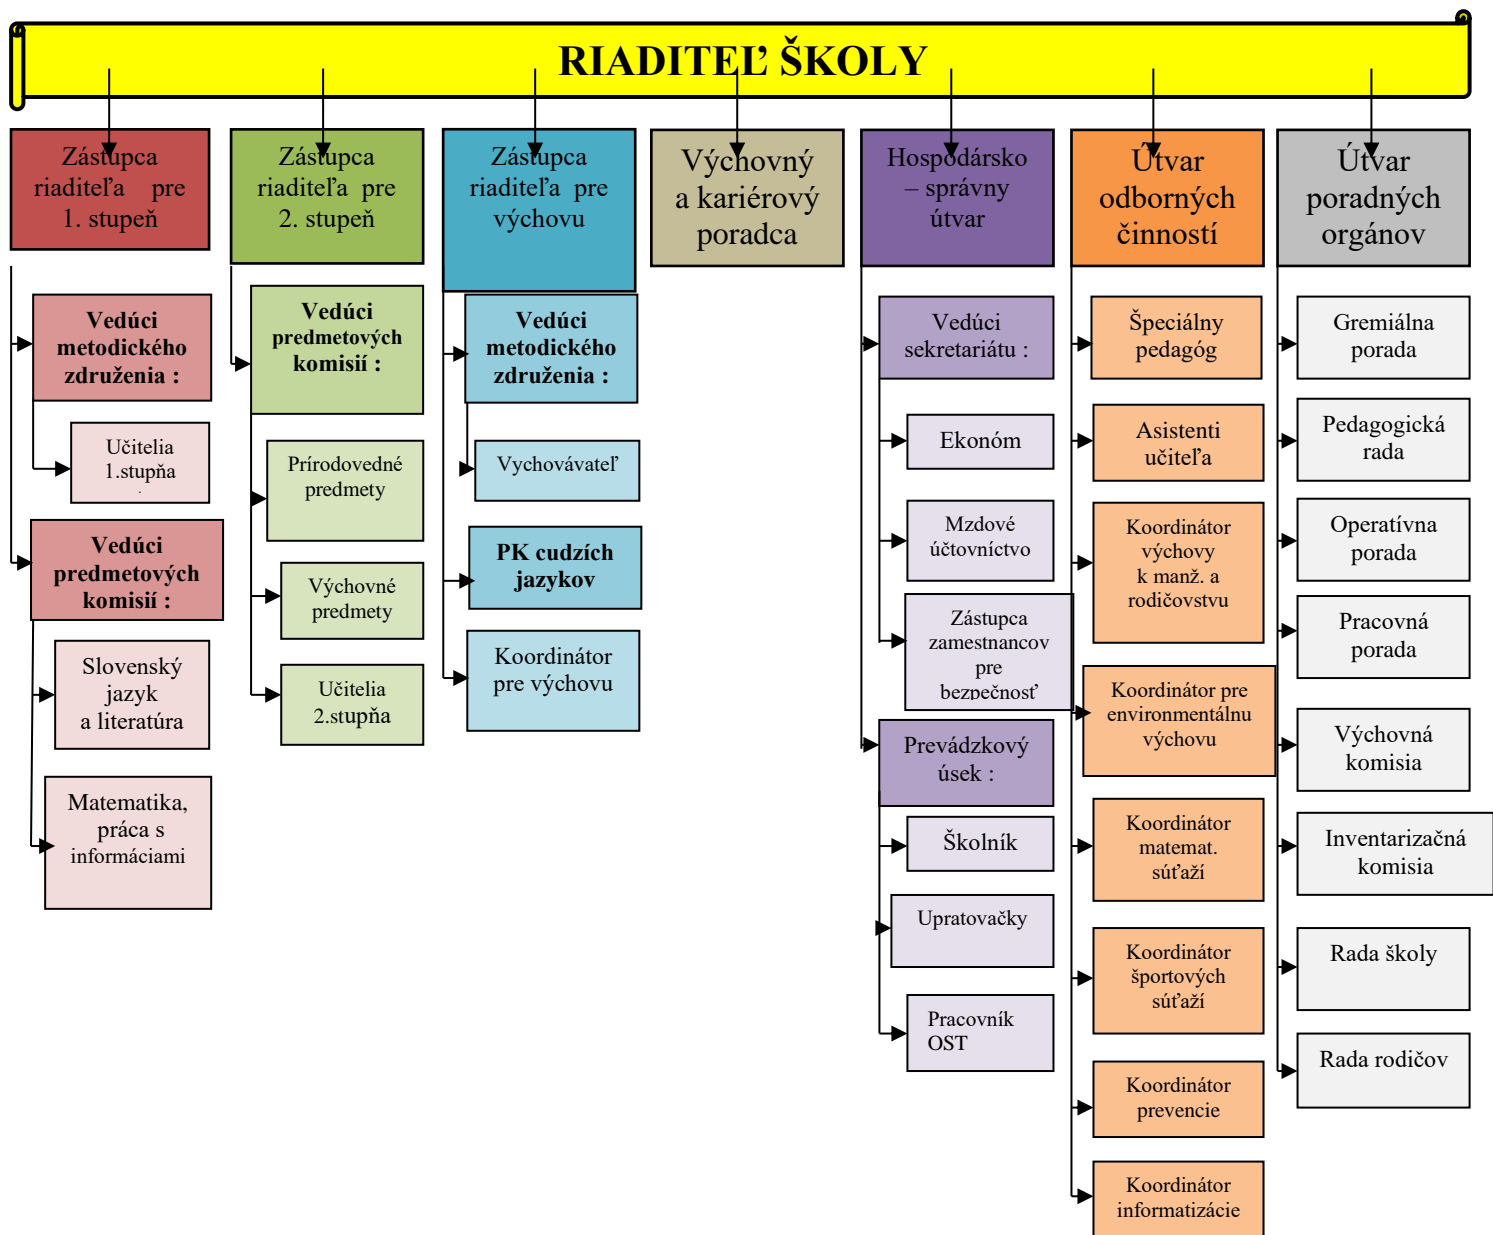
RIADITEĽ ŠKOLY

Zástupca riaditeľa pre 1. stupeň

Vedúci metodického združenia :

Učitelia 1.stupňa

Vedúci predmetových komisií :

Slovenský jazyk a literatúra

Matematika, práca s informáciami

Zástupca riaditeľa pre 2. stupeň

Vedúci predmetových komisií :

Prírodovedné predmety

Výchovné predmety

Učitelia 2.stupňa

Zástupca riaditeľa pre výchovu

Vedúci metodického združenia :

Vychovávateľ

PK cudzích jazykov

Koordinátor pre výchovu

Výchovný a kariérový poradca

Hospodársko – správny útvar

Vedúci sekretariátu :

Ekonóm

Mzdové účtovníctvo

Zástupca zamestnancov pre bezpečnosť

Prevádzkový úsek :

Školník

Upratovačky

Pracovník OST

Útvar odborných činností

Špeciálny pedagóg

Asistenti učiteľa

Koordinátor výchovy k manž. a rodičovstvu

Koordinátor pre environmentálnu výchovu

Koordinátor matemat. súťaží

Koordinátor športových súťaží

Koordinátor prevencie

Koordinátor informatizácie

Útvar poradných orgánov

Gremiálna porada

Pedagogická rada

Operatívna porada

Pracovná porada

Výchovná komisia

Inventarizačná komisia

Rada školy

Rada rodičov